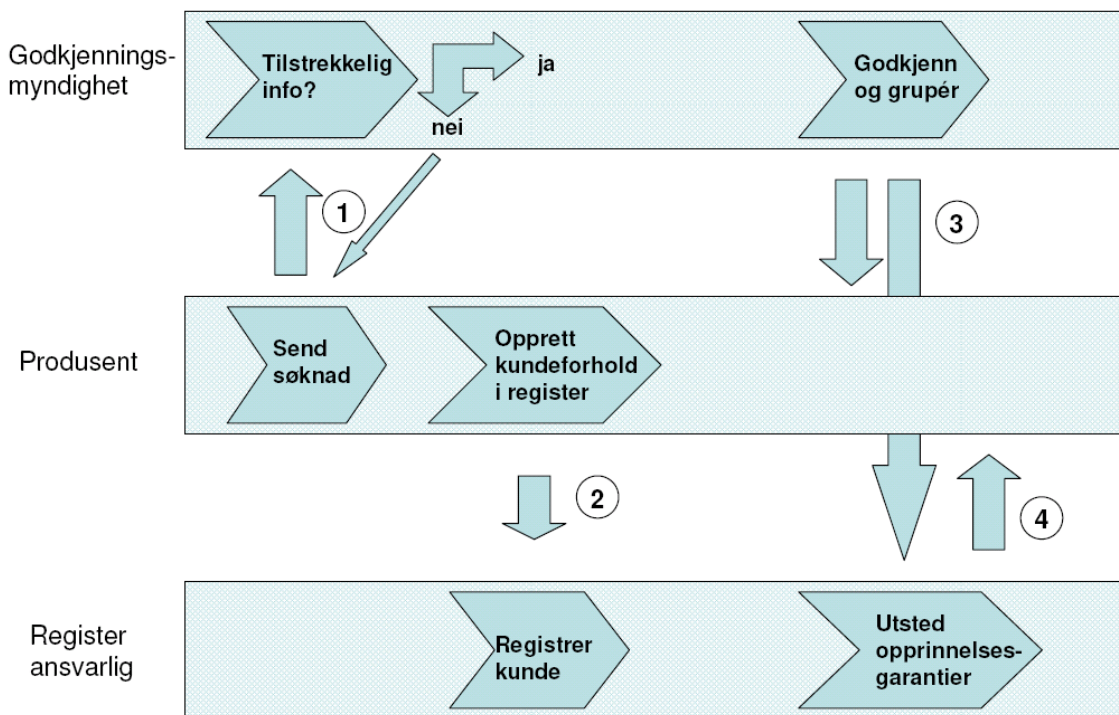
Godkjenningsmyndighet

Tilstrekkelig info?

ja

nei

Godkjenn og grupér

1

3

Produsent

Send søknad

Opprett kundeforhold i register

2

4

Register ansvarlig

Registrer kunde

Utsted opprinnelsesgarantier